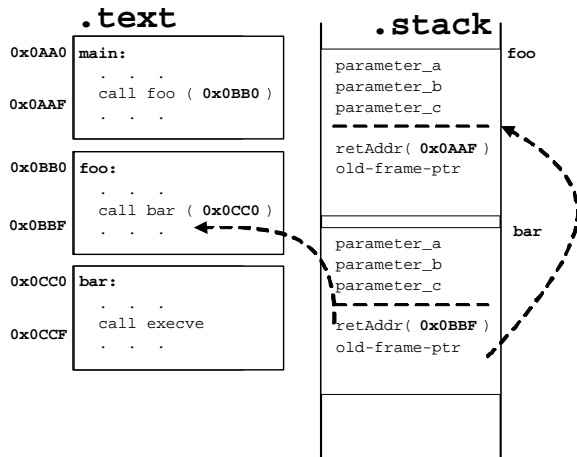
.text

0x0AA0 main:
. . .
0x0AAF call foo ( 0x0BB0 )
. . .

0x0BB0 foo:
. . .
call bar ( 0x0CC0 )
0x0BBF . . .

0x0CC0 bar:
. . .
call execve
0x0CCF . . .

.stack

foo
parameter_a
parameter_b
parameter_c
retAddr( 0x0AAF )
old-frame-ptr

bar
parameter_a
parameter_b
parameter_c
retAddr( 0x0BBF )
old-frame-ptr